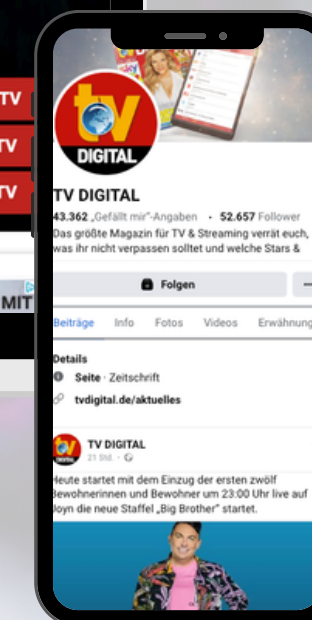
TV
TV
TV
MIT

tv
DIGITAL

TV DIGITAL
43.362 „Gefällt mir"-Angaben • 52.657 Follower
Das größte Magazin für TV & Streaming verrät euch, was ihr nicht verpassen solltet und welche Stars &

Folgen

Beiträge Info Fotos Videos Erwähnung

Details
Seite · Zeitschrift
tvdigital.de/aktuelles

TV DIGITAL
21 Std. ·
Heute startet mit dem Einzug der ersten zwölf Bewohnerinnen und Bewohner um 23:00 Uhr live auf Joyn die neue Staffel „Big Brother" startet.